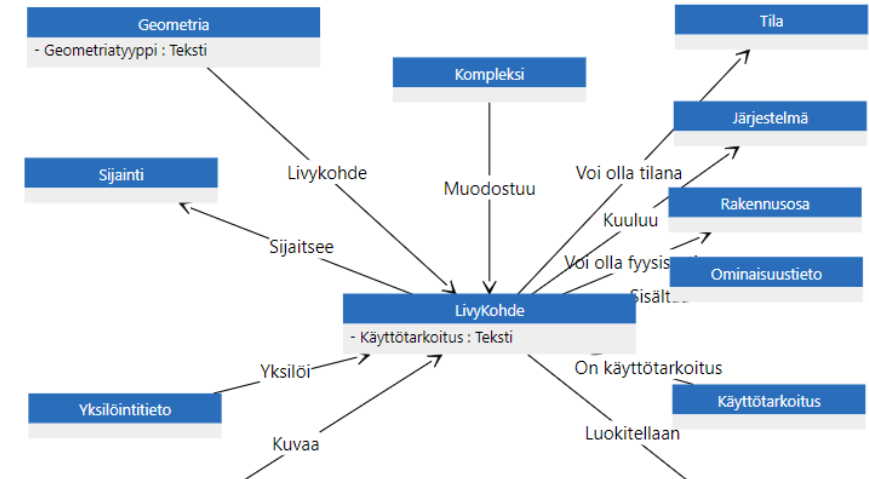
Geometria
- Geometriatyyppi : Teksti

Kompleksi

Tila

Järjestelmä

Sijainti

Livykohde

Muodostuu

Voi olla tilana

Kuuluu

Rakennusosa

Sijaitsee

Voi olla fyysis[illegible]

Ominaisuustieto

Sisält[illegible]

LivyKohde
- Käyttötarkoitus : Teksti

Yksilöi

On käyttötarkoitus

Yksilöintitieto

Käyttötarkoitus

Kuvaa

Luokitellaan